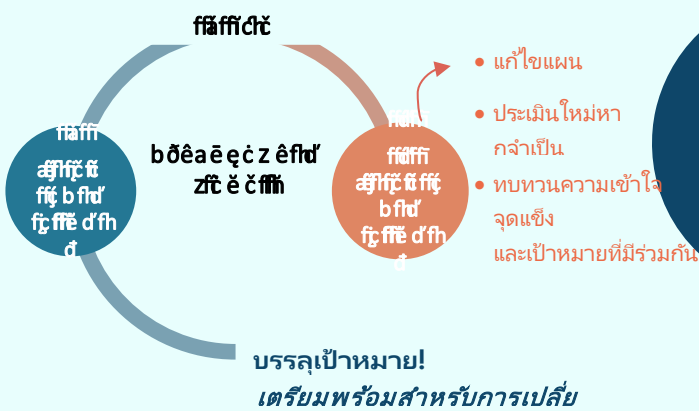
ffấffiĉhĉ

ffiấffi ẩğfffçĉfĉ ffç b flư fçffiẽ ďfh đ

bĐêa ē ęċ z êflơ źfĉ ĕ ĉffiñ

ffiấffi ffiấffi ẩğfffçĉfĉffç b flư fçffiẽ ďfh đ

แก้ไขแผน

ประเมินใหม่หากจำเป็น

ทบทวนความเข้าใจจุดแข็งและเป้าหมายที่มีร่วมกัน

บรรลุเป้าหมาย!
เตรียมพร้อมสำหรับการเปลี่ย